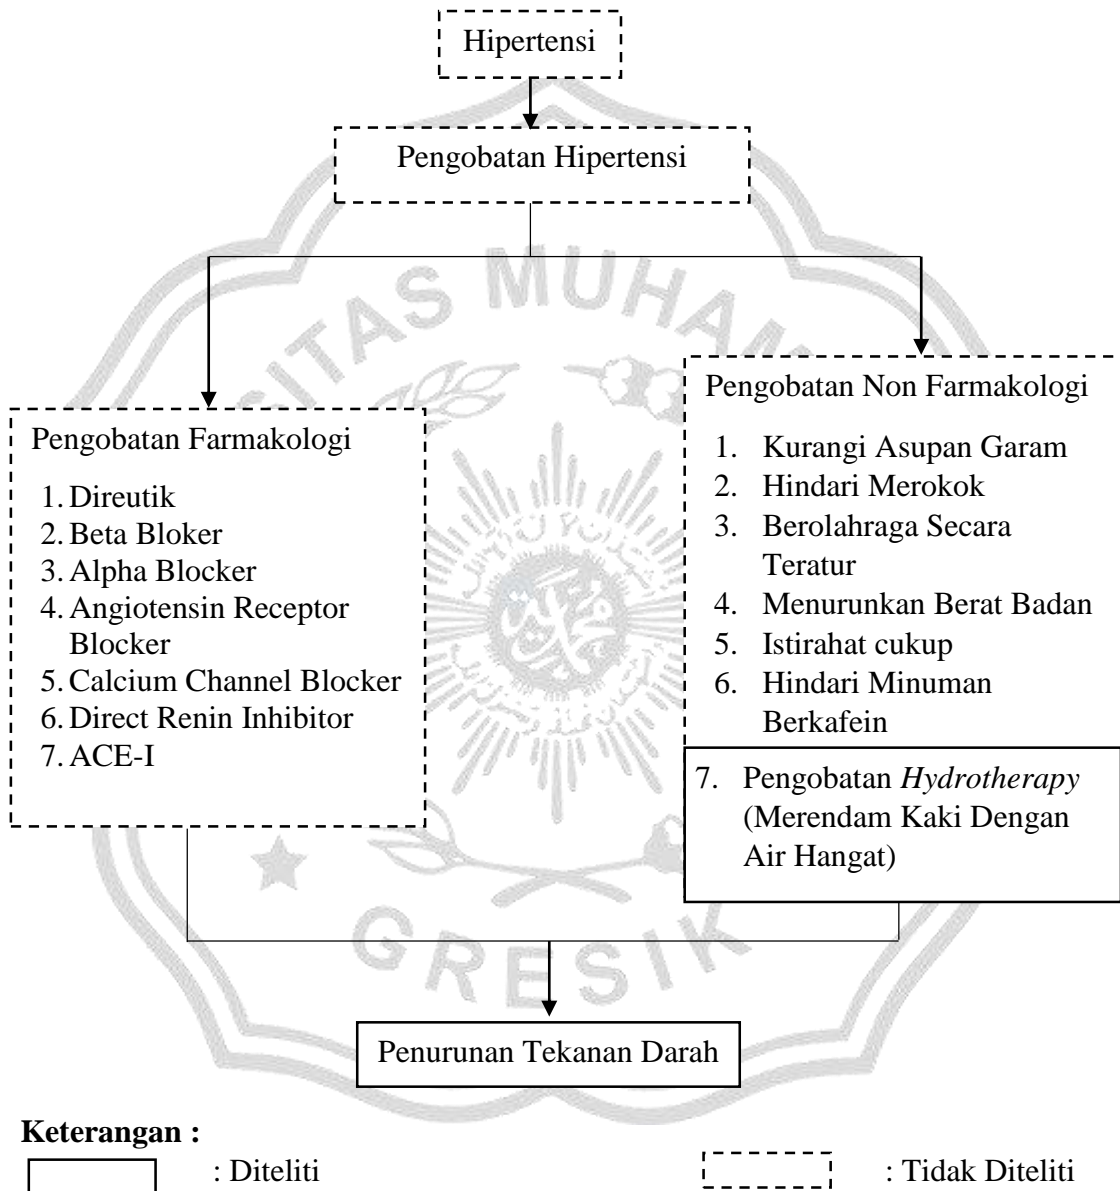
Hipertensi

Pengobatan Hipertensi

Pengobatan Farmakologi

1. Direutik
2. Beta Bloker
3. Alpha Blocker
4. Angiotensin Receptor Blocker
5. Calcium Channel Blocker
6. Direct Renin Inhibitor
7. ACE-I

Pengobatan Non Farmakologi

1. Kurangi Asupan Garam
2. Hindari Merokok
3. Berolahraga Secara Teratur
4. Menurunkan Berat Badan
5. Istirahat cukup
6. Hindari Minuman Berkafein

7. Pengobatan *Hydrotherapy* (Merendam Kaki Dengan Air Hangat)

Penurunan Tekanan Darah

TAS MUHAM

GRESIK

**Keterangan :**

: Diteliti

: Tidak Diteliti